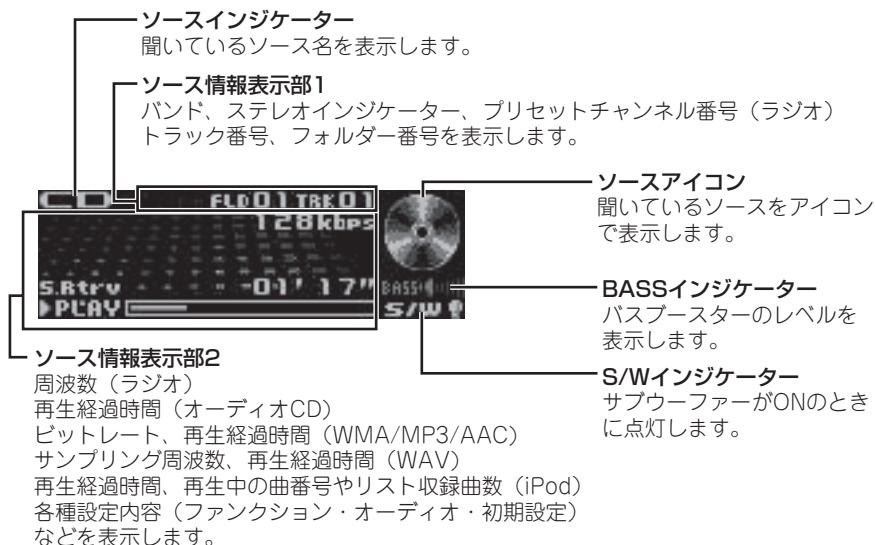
ソースインジケーター
聞いているソース名を表示します。

ソース情報表示部1
バンド、ステレオインジケーター、プリセットチャンネル番号（ラジオ）
トラック番号、フォルダー番号を表示します。

CD

FLD01 TRK01
128kbps
S.Rtrv
-01' 17"
PLAY
BASS
S/W

ソースアイコン
聞いているソースをアイコンで表示します。

BASSインジケーター
バスブースターのレベルを表示します。

S/Wインジケーター
サブウーファーがONのときに点灯します。

ソース情報表示部2
周波数（ラジオ）
再生経過時間（オーディオCD）
ビットレート、再生経過時間（WMA/MP3/AAC）
サンプリング周波数、再生経過時間（WAV）
再生経過時間、再生中の曲番号やリスト収録曲数（iPod）
各種設定内容（ファンクション・オーディオ・初期設定）
などを表示します。